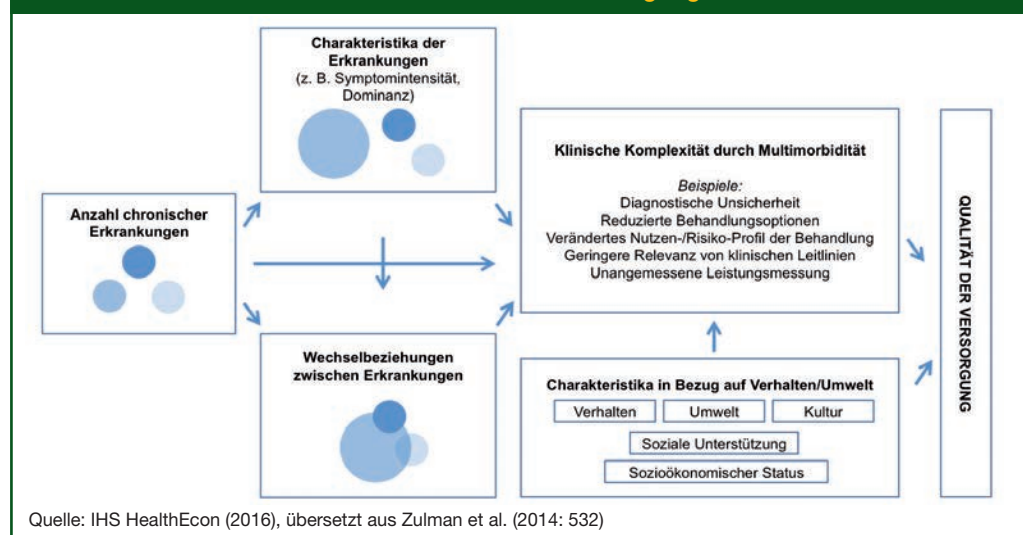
Anzahl chronischer Erkrankungen

Charakteristika der Erkrankungen (z. B. Symptomintensität, Dominanz)

Wechselbeziehungen zwischen Erkrankungen

Klinische Komplexität durch Multimorbidität

Beispiele:
Diagnostische Unsicherheit
Reduzierte Behandlungsoptionen
Verändertes Nutzen-/Risiko-Profil der Behandlung
Geringere Relevanz von klinischen Leitlinien
Unangemessene Leistungsmessung

Charakteristika in Bezug auf Verhalten/Umwelt

Verhalten

Umwelt

Kultur

Soziale Unterstützung

Sozioökonomischer Status

QUALITÄT DER VERSORGUNG

Quelle: IHS HealthEcon (2016), übersetzt aus Zulman et al. (2014: 532)